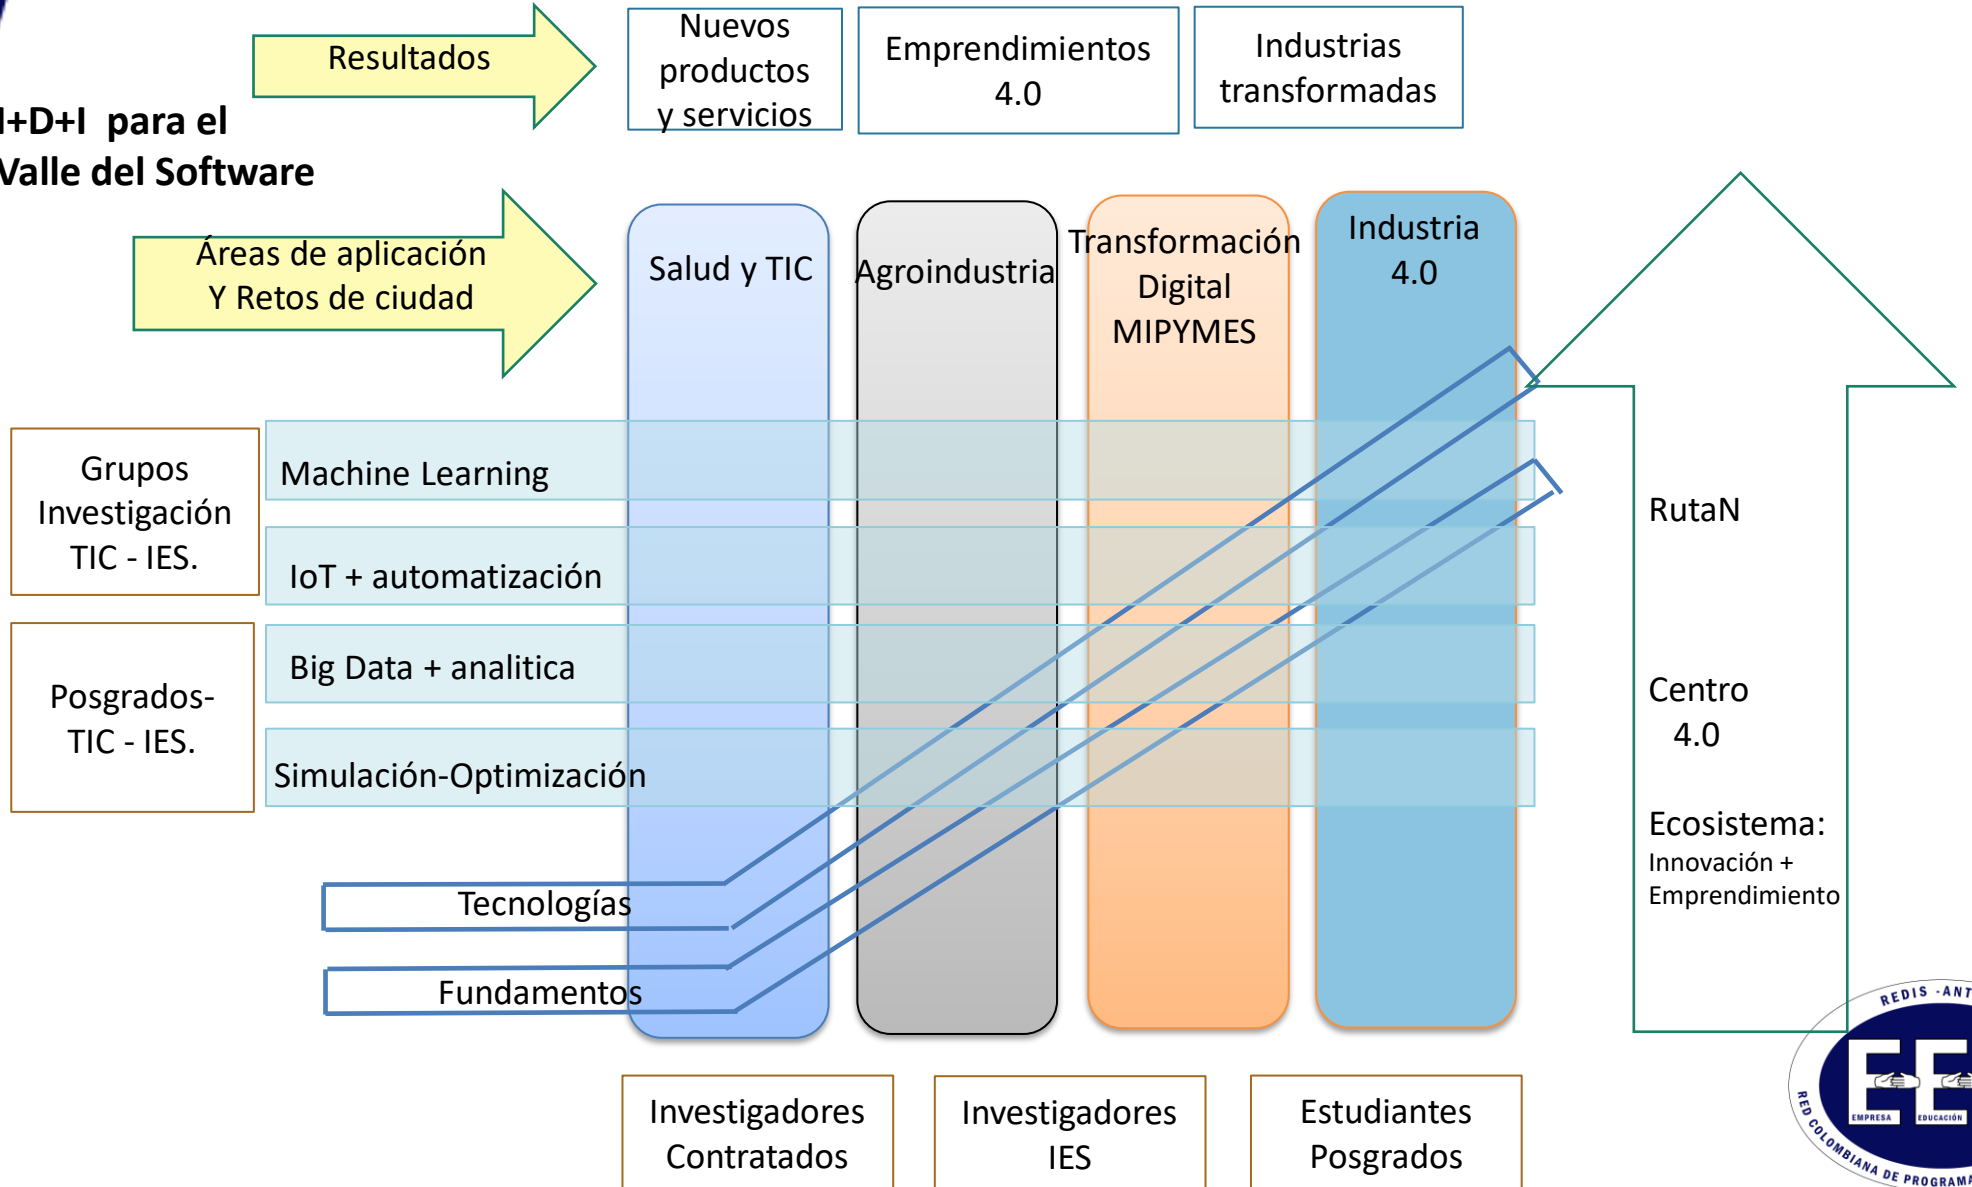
Resultados

Nuevos productos y servicios

Emprendimientos 4.0

Industrias transformadas

I+D+I para el Valle del Software

Áreas de aplicación Y Retos de ciudad

Salud y TIC

Agroindustria

Transformación Digital MIPYMES

Industria 4.0

Grupos Investigación TIC - IES.

Machine Learning

IoT + automatización

Posgrados- TIC - IES.

Big Data + analitica

Simulación-Optimización

Tecnologías

Fundamentos

RutaN

Centro 4.0

Ecosistema: Innovación + Emprendimiento

Investigadores Contratados

Investigadores IES

Estudiantes Posgrados

REDIS -ANT

EMPRESA EDUCACIÓN

RED COLOMBIANA DE PROGRAMA